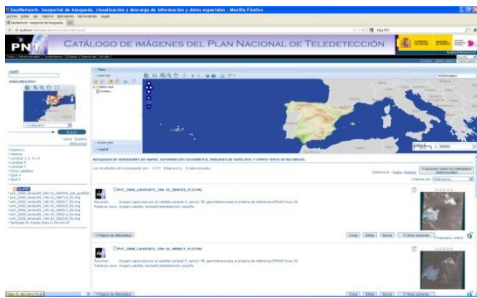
GeoNetwork - Geoportal de búsqueda, visualización y descarga de información y datos espaciales - Mozilla Firefox

PNT

CATÁLOGO DE IMÁGENES DEL PLAN NACIONAL DE TELEDETECCIÓN

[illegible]

BÚSQUEDA DE IMÁGENES DE MAPAS, INFORMACIÓN GEOGRÁFICA, IMÁGENES DE SATÉLITES Y OTROS TIPOS DE RECURSOS

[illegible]

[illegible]

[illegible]